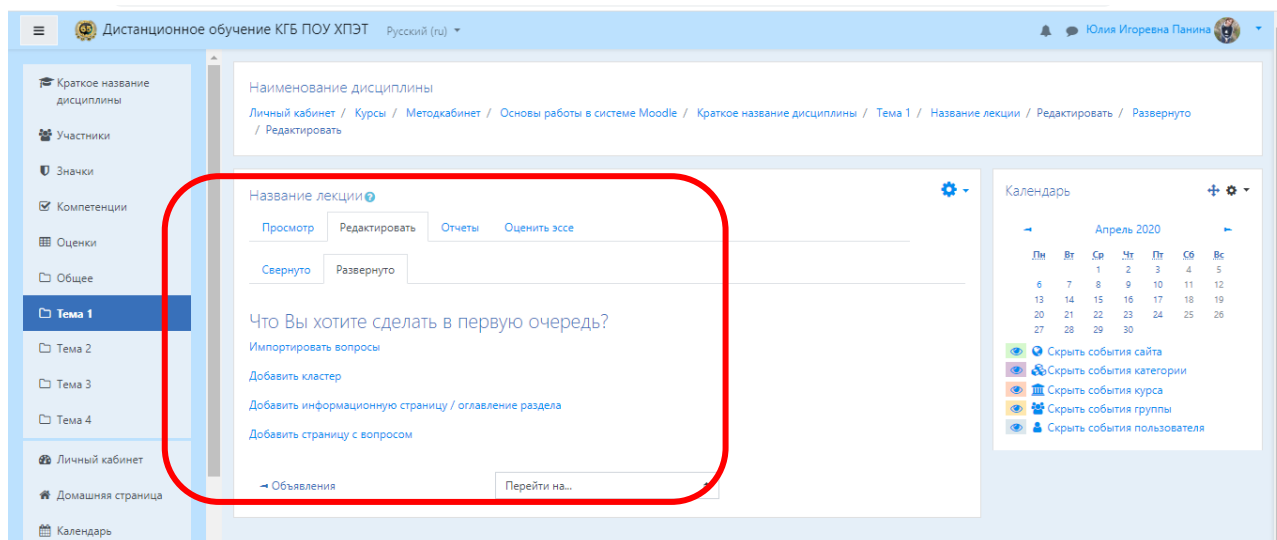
Дистанционное обучение КГБ ПОУ ХПЭТ Русский (ru)

Юлия Игоревна Панина

Краткое название дисциплины
Участники
Значки
Компетенции
Оценки
Общее
Тема 1
Тема 2
Тема 3
Тема 4
Личный кабинет
Домашняя страница
Календарь

Наименование дисциплины

Личный кабинет / Курсы / Методкабинет / Основы работы в системе Moodle / Краткое название дисциплины / Тема 1 / Название лекции / Редактировать / Развернуто / Редактировать

Название лекции

Просмотр | Редактировать | Отчеты | Оценить эссе

Свернуто | Развернуто

Что Вы хотите сделать в первую очередь?

Импортировать вопросы

Добавить кластер

Добавить информационную страницу / оглавление раздела

Добавить страницу с вопросом

◄ Объявления

Перейти на...

Календарь

Апрель 2020

| Пн | Вт | Ср | Чт | Пт | Сб | Вс |
|---|---|---|---|---|---|---|
| | | 1 | 2 | 3 | 4 | 5 |
| 6 | 7 | 8 | 9 | 10 | 11 | 12 |
| 13 | 14 | 15 | 16 | 17 | 18 | 19 |
| 20 | 21 | 22 | 23 | 24 | 25 | 26 |
| 27 | 28 | 29 | 30 | | | |

Скрыть события сайта
Скрыть события категории
Скрыть события курса
Скрыть события группы
Скрыть события пользователя